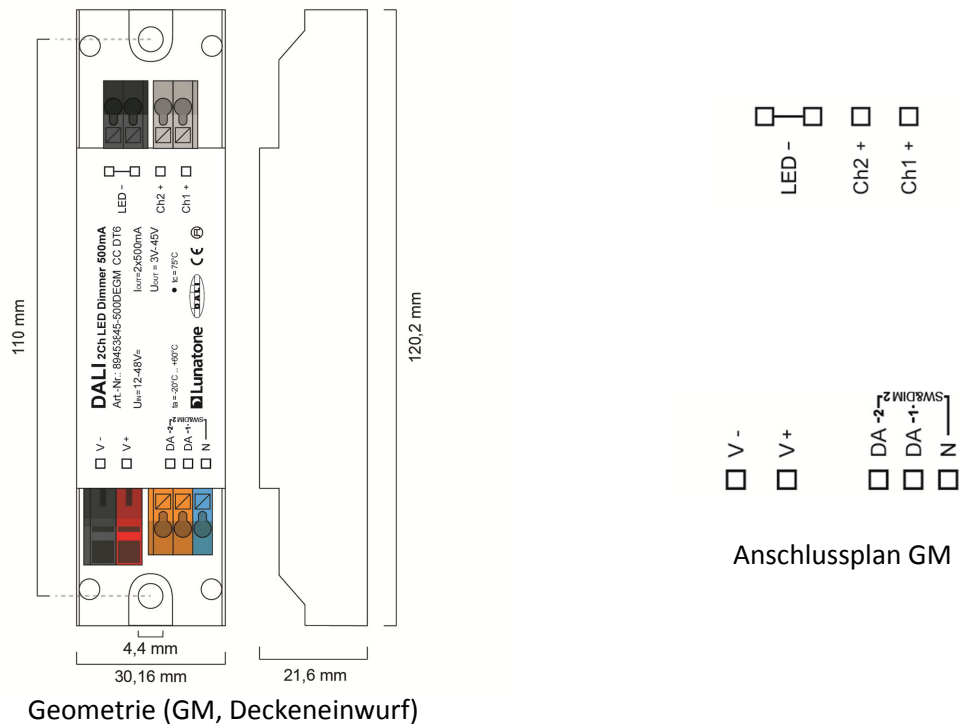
110 mm

LED -
Ch2 +
Ch1 +

DALI 2Ch LED Dimmer 500mA
Art.-Nr.: 89453845-500DEGM CC DT6
$U_{IN}$=12-48V=
$I_{OUT}$=2x500mA
$U_{OUT}$ = 3V-45V
tc=75°C
ta = -20°C ... +60°C
CE
Lunatone
DALI

V -
V +
DA -2-
DA -1-
N
SW&DIM 2

120,2 mm

4,4 mm
30,16 mm
21,6 mm

Geometrie (GM, Deckeneinwurf)

LED -
Ch2 +
Ch1 +

V -
V +
DA -2-
DA -1-
N
SW&DIM 2

Anschlussplan GM